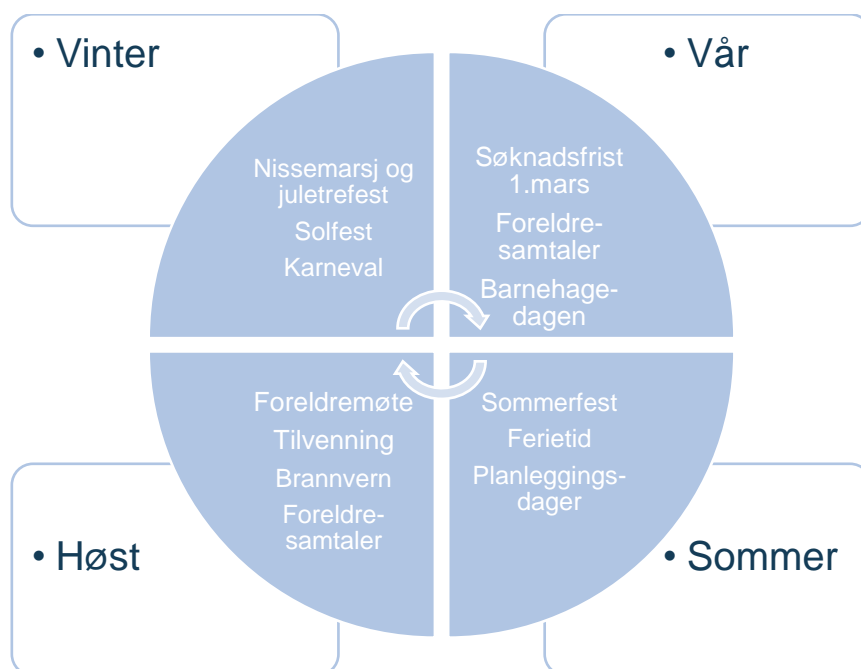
• Vinter

Nissemarsj og juletrefest
Solfest
Karneval

• Vår

Søknadsfrist 1.mars
Foreldresamtaler
Barnehagedagen

Foreldremøte
Tilvenning
Brannvern
Foreldresamtaler

• Høst

Sommerfest
Ferietid
Planleggingsdager

• Sommer